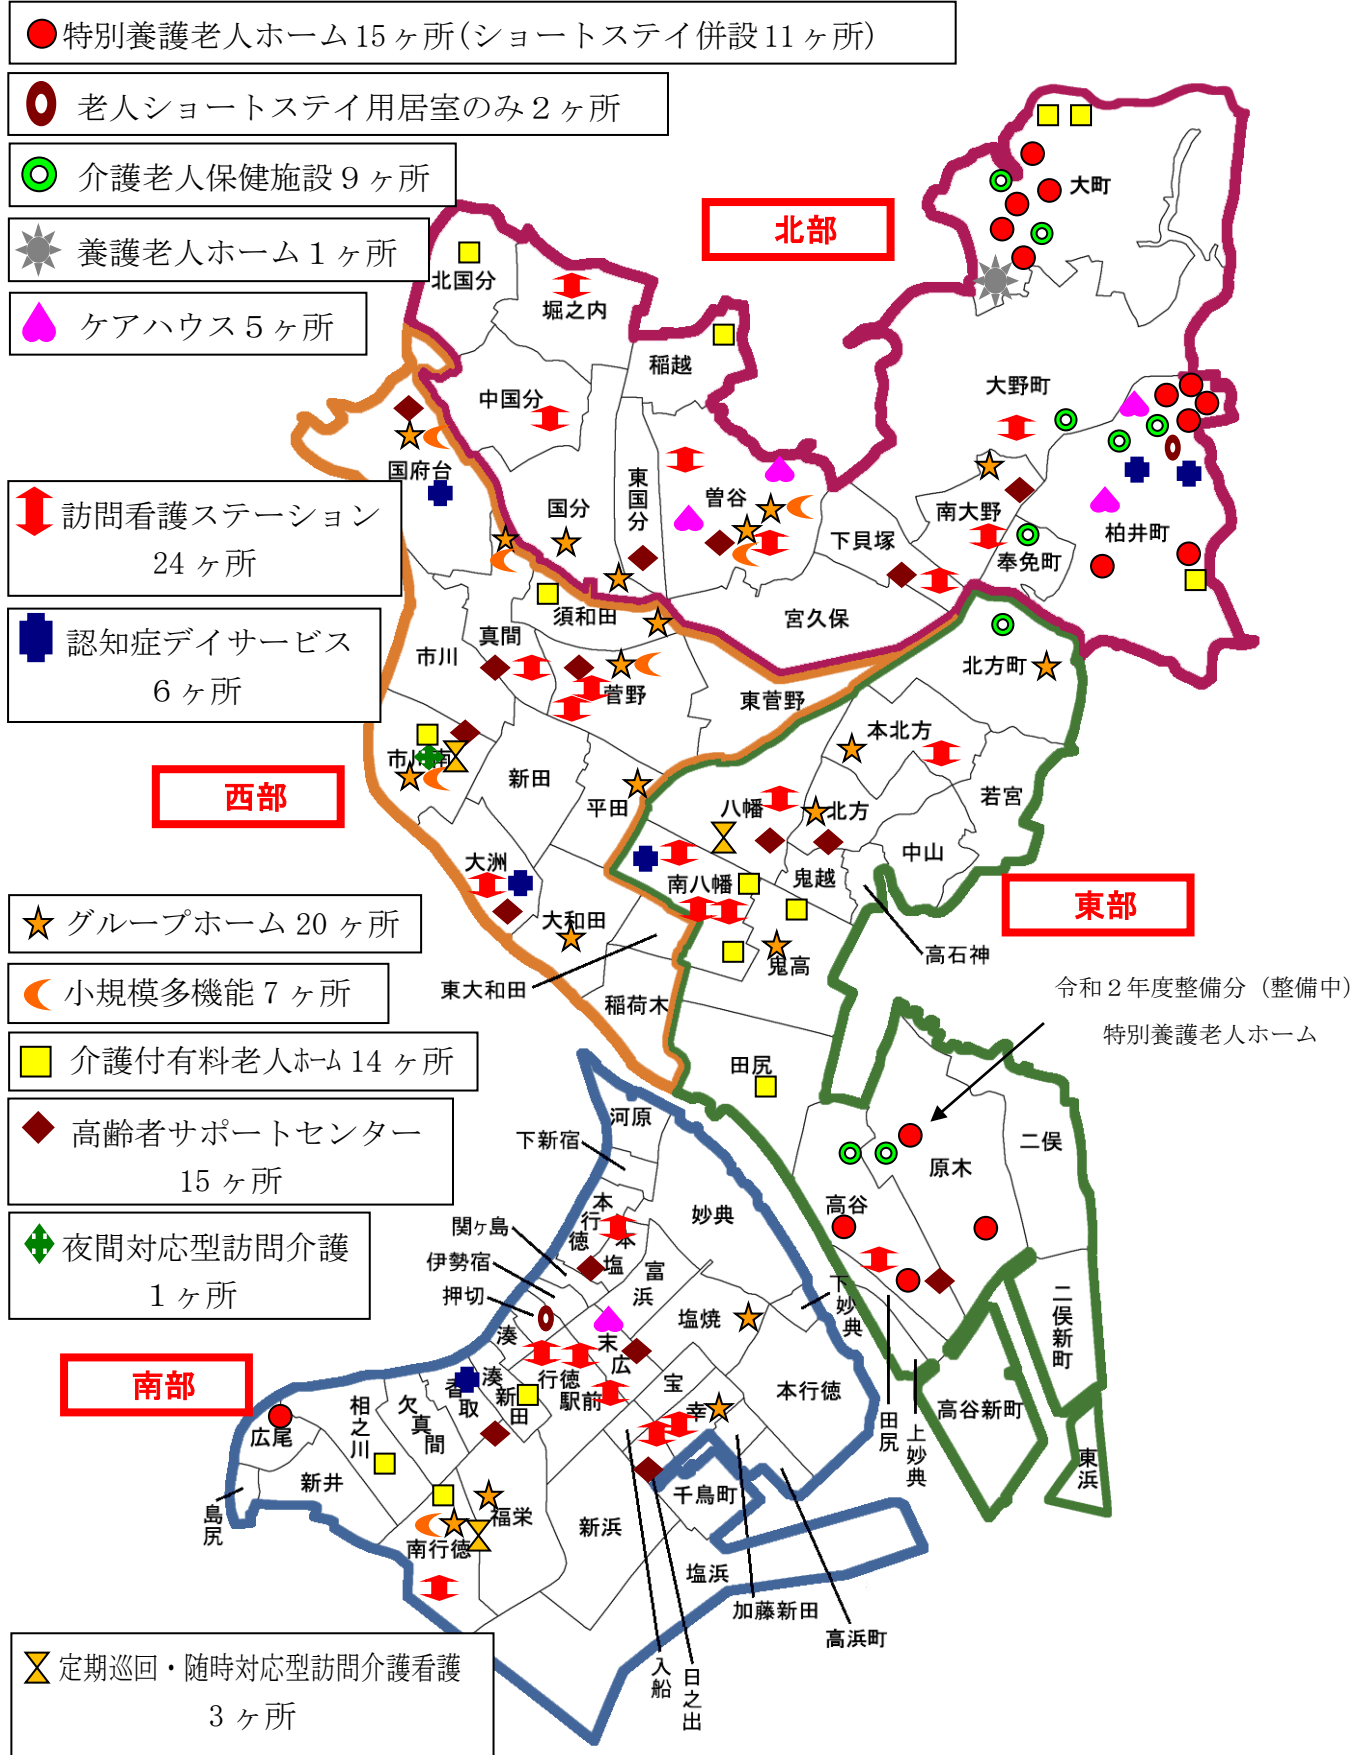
特別養護老人ホーム 15 ヶ所（ショートステイ併設 11 ヶ所）

老人ショートステイ用居室のみ 2 ヶ所

介護老人保健施設 9 ヶ所

養護老人ホーム 1 ヶ所

ケアハウス 5 ヶ所

訪問看護ステーション 24 ヶ所

認知症デイサービス 6 ヶ所

グループホーム 20 ヶ所

小規模多機能 7 ヶ所

介護付有料老人ホーム 14 ヶ所

高齢者サポートセンター 15 ヶ所

夜間対応型訪問介護 1 ヶ所

定期巡回・随時対応型訪問介護看護 3 ヶ所

北部
西部
東部
南部

大町
北国分
堀之内
稲越
中国分
大野町
国府台
東国分
国分
曽谷
南大野
柏井町
下貝塚
奉免町
須和田
宮久保
真間
市川
菅野
東菅野
北方町
本北方
市川南
新田
平田
八幡
北方
若宮
中山
大洲
南八幡
鬼越
大和田
東大和田
稲荷木
鬼高
高石神
令和２年度整備分（整備中）
特別養護老人ホーム
田尻
河原
下新宿
二俣
原木
高谷
妙典
本行徳
関ヶ島
伊勢宿
押切
本塩
富浜
塩焼
下妙典
湊
末広
宝
本行徳
湊新田
香取
行徳駅前
相之川
欠真間
広尾
幸
田尻
上妙典
高谷新町
二俣新町
東浜
新井
島尻
福栄
南行徳
新浜
千鳥町
塩浜
加藤新田
高浜町
入船
日之出